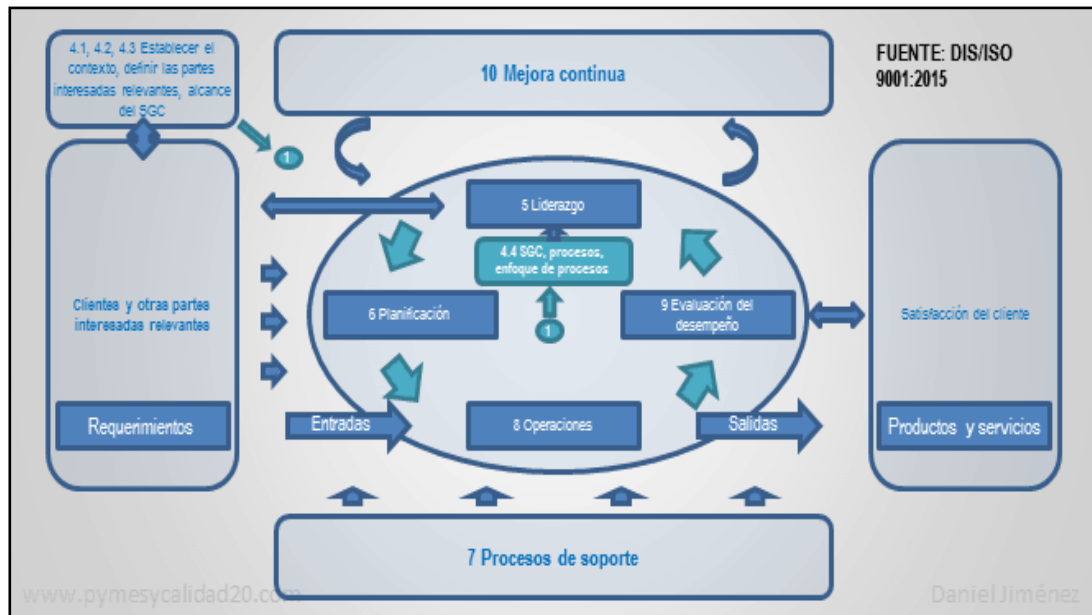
4.1, 4.2, 4.3 Establecer el contexto, definir las partes interesadas relevantes, alcance del SGC

10 Mejora continua

FUENTE: DIS/ISO 9001:2015

1

Clientes y otras partes interesadas relevantes

Requerimientos

5 Liderazgo

4.4 SGC, procesos, enfoque de prosesos

6 Planificación

1

9 Evaluación del desempeño

Entradas

8 Operaciones

Salidas

Satisfacción del cliente

Productos y servicios

7 Procesos de soporte

www.pymesycalidad20.com

Daniel Jiménez